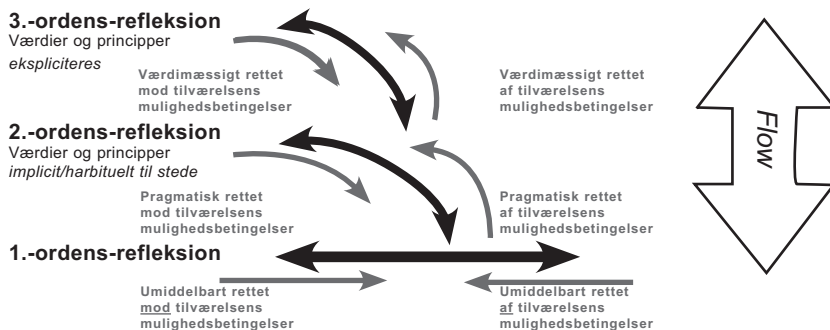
3.-ordens-refleksion
Værdier og principper
eksplicitieres

Værdimæssigt rettet mod tilværelsens mulighedsbetingelser

Værdimæssigt rettet af tilværelsens mulighedsbetingelser

2.-ordens-refleksion
Værdier og principper
implicit/habituelt til stede

Pragmatisk rettet mod tilværelsens mulighedsbetingelser

Pragmatisk rettet af tilværelsens mulighedsbetingelser

1.-ordens-refleksion

Umiddelbart rettet mod tilværelsens mulighedsbetingelser

Umiddelbart rettet af tilværelsens mulighedsbetingelser

Flow